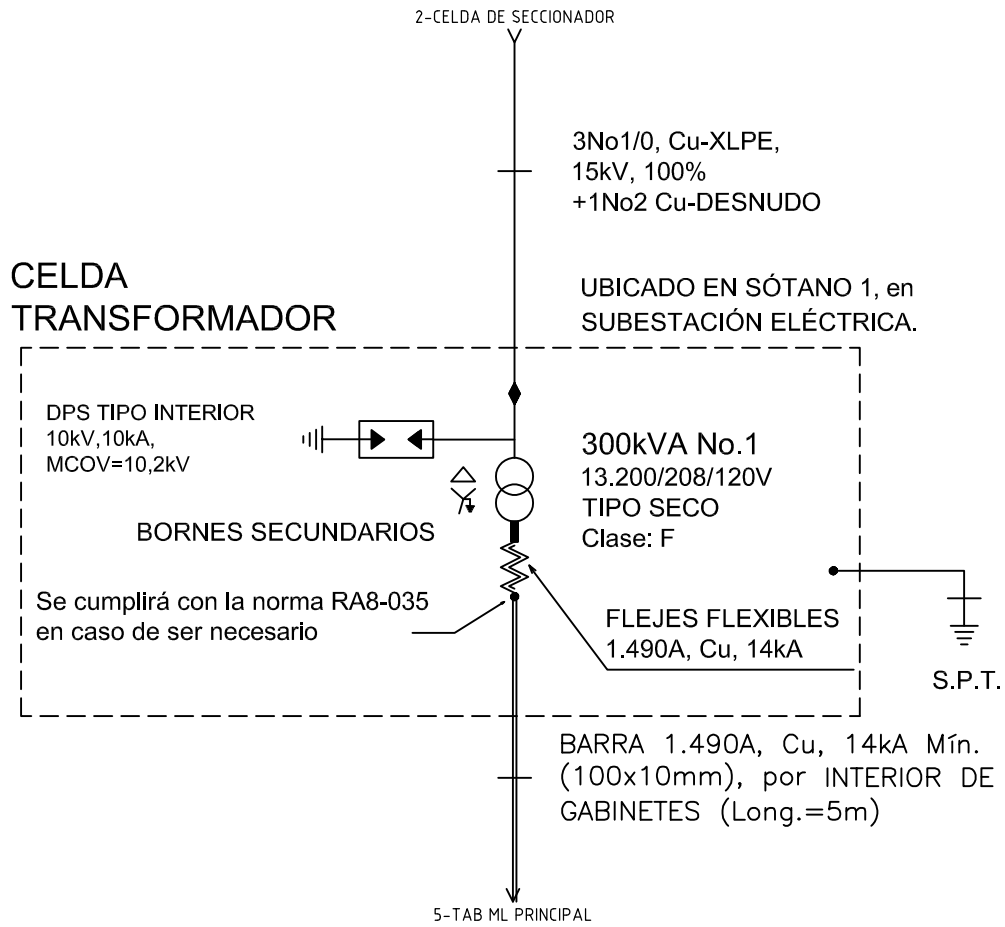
2-CELDA DE SECCIONADOR

3No1/0, Cu-XLPE, 15kV, 100% +1No2 Cu-DESNUDO

CELDA TRANSFORMADOR

UBICADO EN SÓTANO 1, en SUBESTACIÓN ELÉCTRICA.

DPS TIPO INTERIOR 10kV,10kA, MCOV=10,2kV

300kVA No.1
13.200/208/120V
TIPO SECO
Clase: F

BORNES SECUNDARIOS

Se cumplirá con la norma RA8-035 en caso de ser necesario

FLEJES FLEXIBLES 1.490A, Cu, 14kA

S.P.T.

BARRA 1.490A, Cu, 14kA Mín. (100x10mm), por INTERIOR DE GABINETES (Long.=5m)

5-TAB ML PRINCIPAL